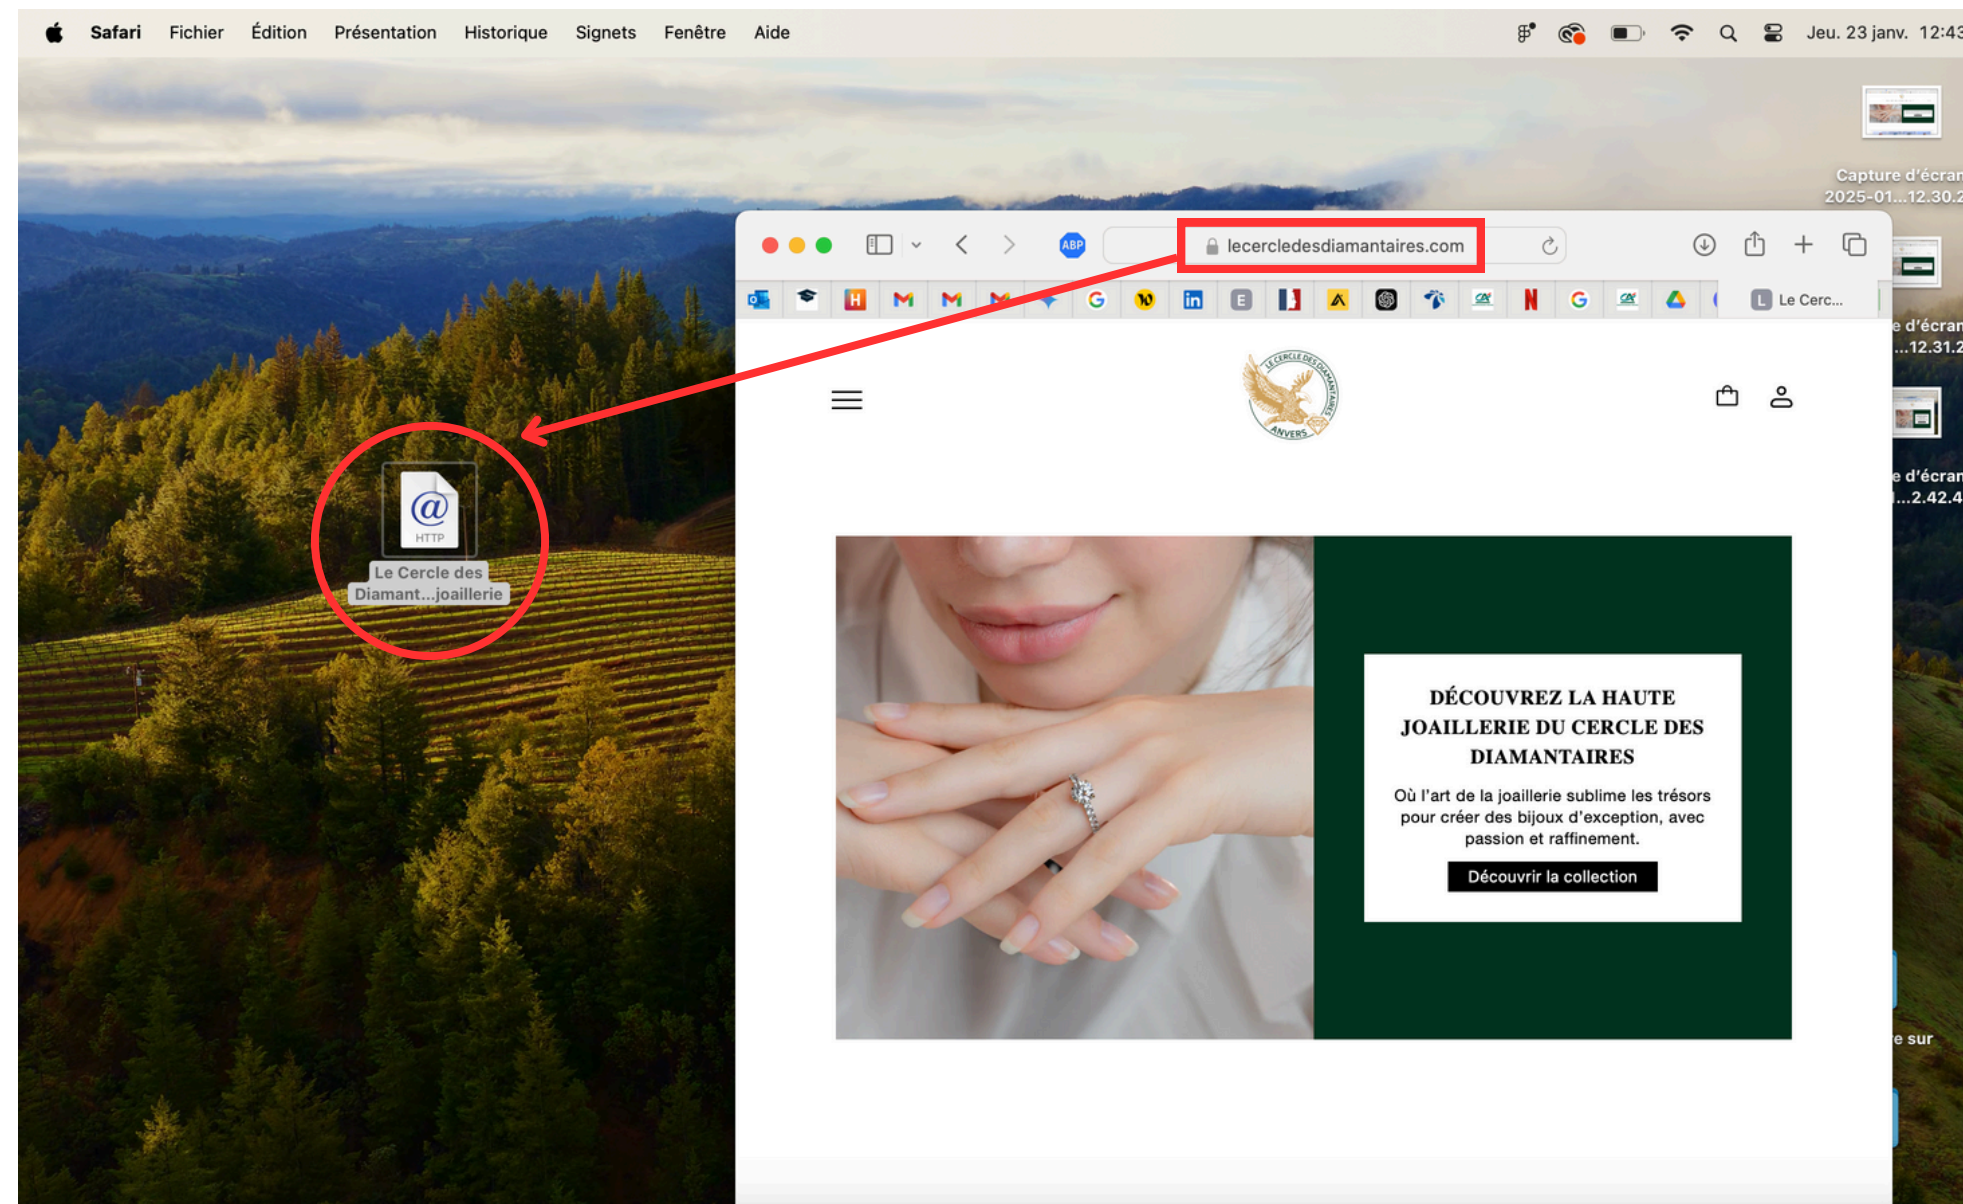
Safari Fichier Édition Présentation Historique Signets Fenêtre Aide

Jeu. 23 janv. 12:43

Capture d'écran 2025-01...12.30.2

e d'écran ...12.31.2

e d'écran ...2.42.4

e sur

lecercledesdiamantaires.com

ABP

Le Cerc...

HTTP

Le Cercle des Diamant...joaillerie

LE CERCLE DES DIAMANTAIRES ANVERS

DÉCOUVREZ LA HAUTE JOAILLERIE DU CERCLE DES DIAMANTAIRES

Où l'art de la joaillerie sublime les trésors pour créer des bijoux d'exception, avec passion et raffinement.

Découvrir la collection